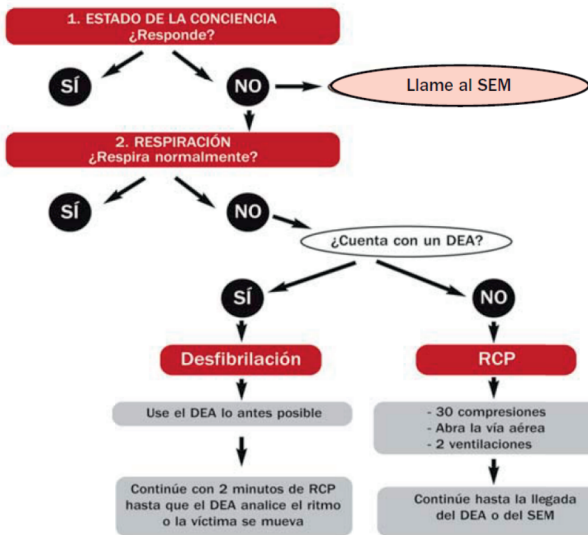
1. ESTADO DE LA CONCIENCIA
¿Responde?

SÍ

NO

Llame al SEM

2. RESPIRACIÓN
¿Respira normalmente?

SÍ

NO

¿Cuenta con un DEA?

SÍ

NO

Desfibrilación

RCP

Use el DEA lo antes posible

- 30 compresiones
- Abra la vía aérea
- 2 ventilaciones

Continúe con 2 minutos de RCP hasta que el DEA analice el ritmo o la víctima se mueva

Continúe hasta la llegada del DEA o del SEM